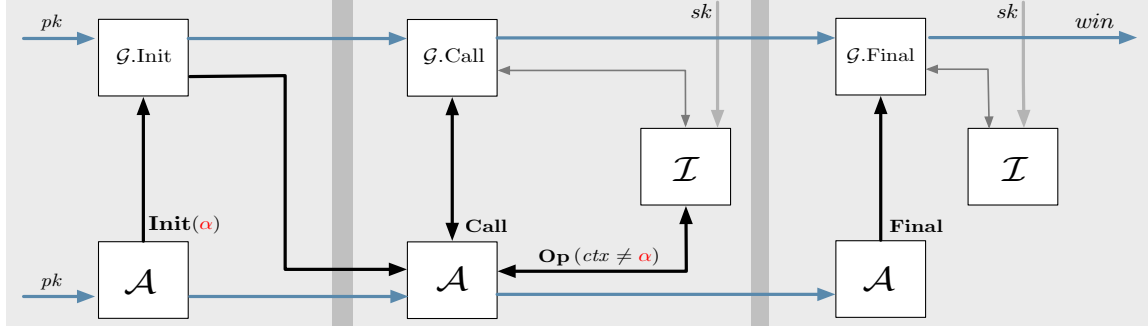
$pk$

$\mathcal{G}$.Init

$\mathcal{G}$.Call

$sk$

$\mathcal{G}$.Final

$sk$

$win$

$\mathcal{I}$

$\mathcal{I}$

**Init**($\alpha$)

**Call**

**Final**

$pk$

$\mathcal{A}$

**Op** ($ctx \neq \alpha$)

$\mathcal{A}$

$\mathcal{A}$